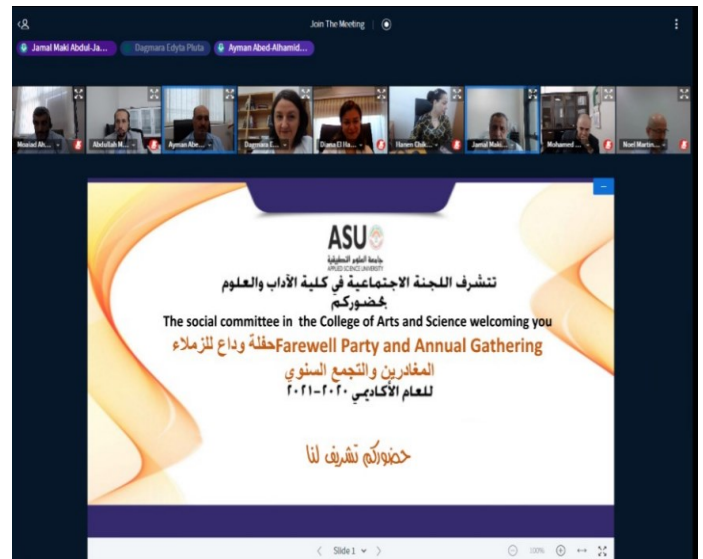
Join The Meeting

Jamal Maki Abdul-Ja... Dagmara Edyta Pluta Ayman Abed-Alhamid...

Mosiad Ah... Abdullah M... Ayman Abe... Dagmara E... Diana El Ha... Harem Chik... Jamal Maki... Mohamed ... Noel Martin...

ASU
جامعة العلوم التطبيقية
APPLIED SCIENCE UNIVERSITY

تتشرف اللجنة الاجتماعية في كلية الآداب والعلوم بحضوركم

The social committee in the College of Arts and Science welcoming you

حفلة وداع للزملاء Farewell Party and Annual Gathering المغادرين والتجمع السنوي

للعام الأكاديمي ٢٠٢٠-٢٠٢١

حضوركم تشريف لنا

Slide 1 100%